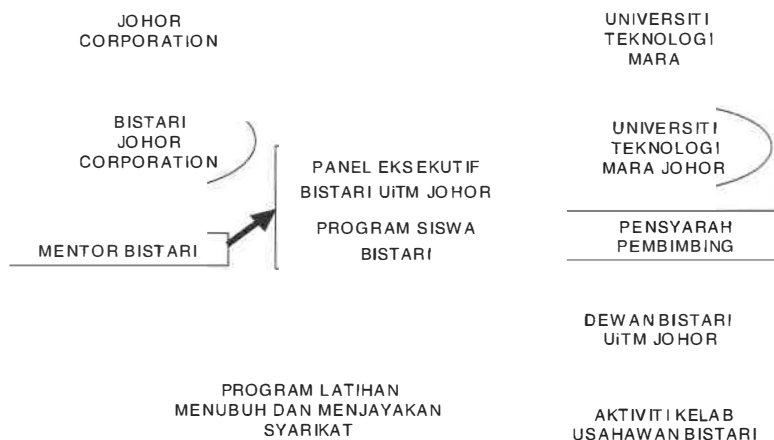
JOHOR CORPORATION

UNIVERSITI TEKNOLOGI MARA

BISTARI JOHOR CORPORATION

UNIVERSITI TEKNOLOGI MARA JOHOR

PANEL EKSEKUTIF BISTARI UiTM JOHOR

PROGRAM SISWA BISTARI

MENTOR BISTARI

PENSYARAH PEMBIMBING

DEWAN BISTARI UiTM JOHOR

PROGRAM LATIHAN MENUBUH DAN MENJAYAKAN SYARIKAT

AKTIVITI KELAB USAHAWAN BISTARI